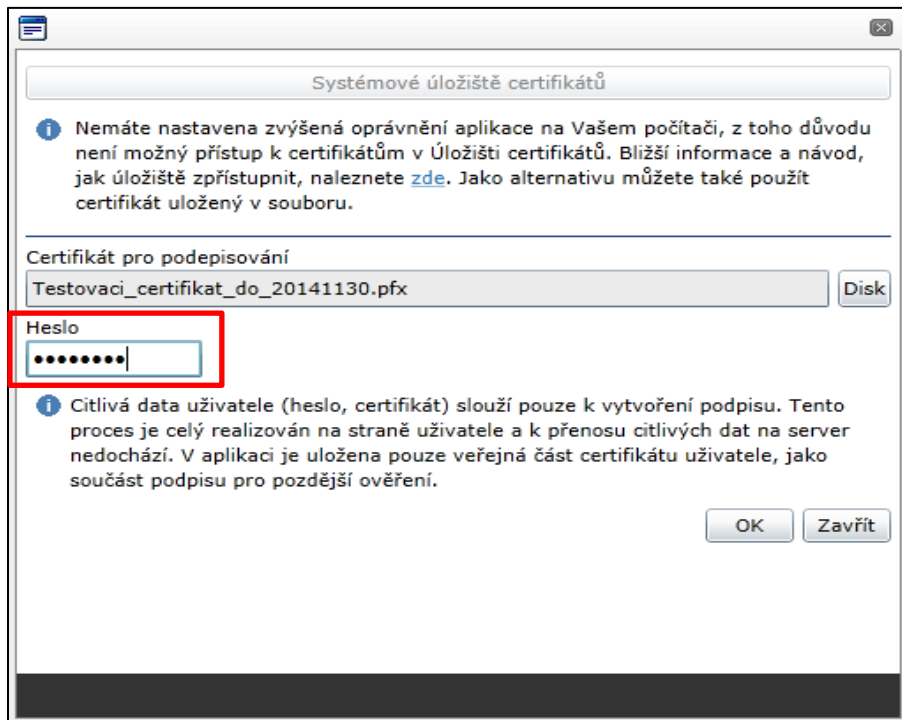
Systémové úložiště certifikátů

Nemáte nastavena zvýšená oprávnění aplikace na Vašem počítači, z toho důvodu není možný přístup k certifikátům v Úložišti certifikátů. Bližší informace a návod, jak úložiště zpřístupnit, naleznete zde. Jako alternativu můžete také použít certifikát uložený v souboru.

Certifikát pro podepisování

Testovaci_certifikat_do_20141130.pfx

Disk

Heslo

••••••••

Citlivá data uživatele (heslo, certifikát) slouží pouze k vytvoření podpisu. Tento proces je celý realizován na straně uživatele a k přenosu citlivých dat na server nedochází. V aplikaci je uložena pouze veřejná část certifikátu uživatele, jako součást podpisu pro pozdější ověření.

OK

Zavřít